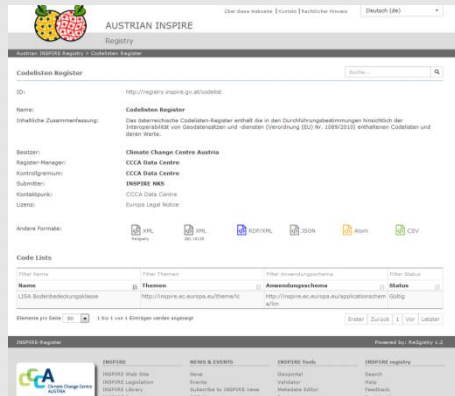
AUSTRIAN INSPIRE
Registry

Über diese Webseite | Kontakt | Rechtlicher Hinweis
Deutsch (de)

Austrian INSPIRE Registry > Codelisten Register

Codelisten Register

Suche...

ID: http://registry.inspire.gv.at/codelist

Name: Codelisten Register

Inhaltliche Zusammenfassung: Das österreichische Codelisten-Register enthält die in den Durchführungsbestimmungen hinsichtlich der Interoperabilität von Geodatensätzen und -diensten (Verordnung (EU) Nr. 1089/2010) enthaltenen Codelisten und deren Werte.

Besitzer: Climate Change Centre Austria
Register-Manager: CCCA Data Centre
Kontrollgremium: CCCA Data Centre
Submitter: INSPIRE NKS
Kontaktpunkt: CCCA Data Centre
Lizenz: Europe Legal Notice

Andere Formate: XML ReGistry XML ISO 19135 RDF/XML JSON Atom CSV

Code Lists

| Filter Name | Filter Themen | Filter Anwendungsschema | Filter Status |
|---|---|---|---|
| Name | Themen | Anwendungsschema | Status |
| LISA Bodenbedeckungsklasse | http://inspire.ec.europa.eu/theme/lc | http://inspire.ec.europa.eu/applicationschema/lcn | Gültig |

Elemente pro Seite 30 - 1 bis 1 von 1 Einträgen werden angezeigt

Erster Zurück 1 Vor Letzter

INSPIRE Register
Powered by: ReGistry 1.2

INSPIRE
INSPIRE Web Site
INSPIRE Legislation
INSPIRE Library

NEWS & EVENTS
News
Events
Subscribe to INSPIRE news

INSPIRE Tools
Geoportal
Validator
Metadata Editor

INSPIRE registry
Search
Help
Feedback

CCCA Climate Change Centre AUSTRIA